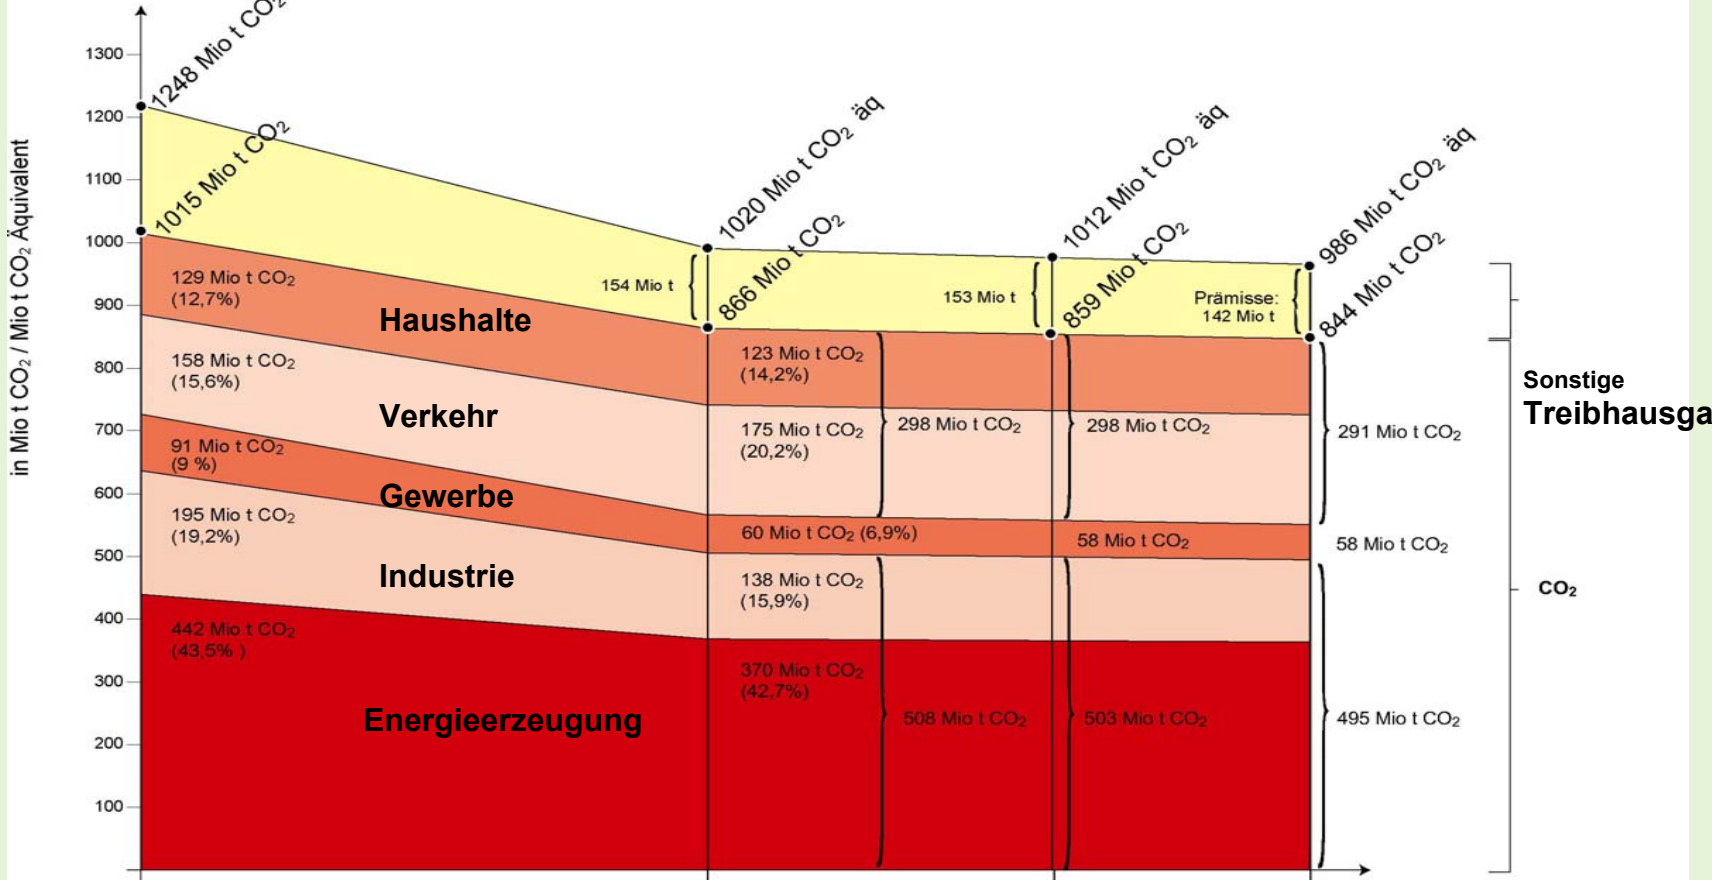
in Mio t $CO_2$ / Mio t $CO_2$ Äquivalent

1300
1200
1100
1000
900
800
700
600
500
400
300
200
100

1248 Mio t $CO_2$
1015 Mio t $CO_2$
1020 Mio t $CO_2$ äq
866 Mio t $CO_2$
1012 Mio t $CO_2$ äq
859 Mio t $CO_2$
986 Mio t $CO_2$ äq
844 Mio t $CO_2$

154 Mio t
153 Mio t
Prämisse: 142 Mio t

129 Mio t $CO_2$ (12,7%)
Haushalte
158 Mio t $CO_2$ (15,6%)
Verkehr
91 Mio t $CO_2$ (9 %)
Gewerbe
195 Mio t $CO_2$ (19,2%)
Industrie
442 Mio t $CO_2$ (43,5% )
Energieerzeugung

123 Mio t $CO_2$ (14,2%)
175 Mio t $CO_2$ (20,2%)
298 Mio t $CO_2$
298 Mio t $CO_2$
291 Mio t $CO_2$
60 Mio t $CO_2$ (6,9%)
58 Mio t $CO_2$
58 Mio t $CO_2$
138 Mio t $CO_2$ (15,9%)
370 Mio t $CO_2$ (42,7%)
508 Mio t $CO_2$
503 Mio t $CO_2$
495 Mio t $CO_2$

Sonstige
Treibhausga
$CO_2$